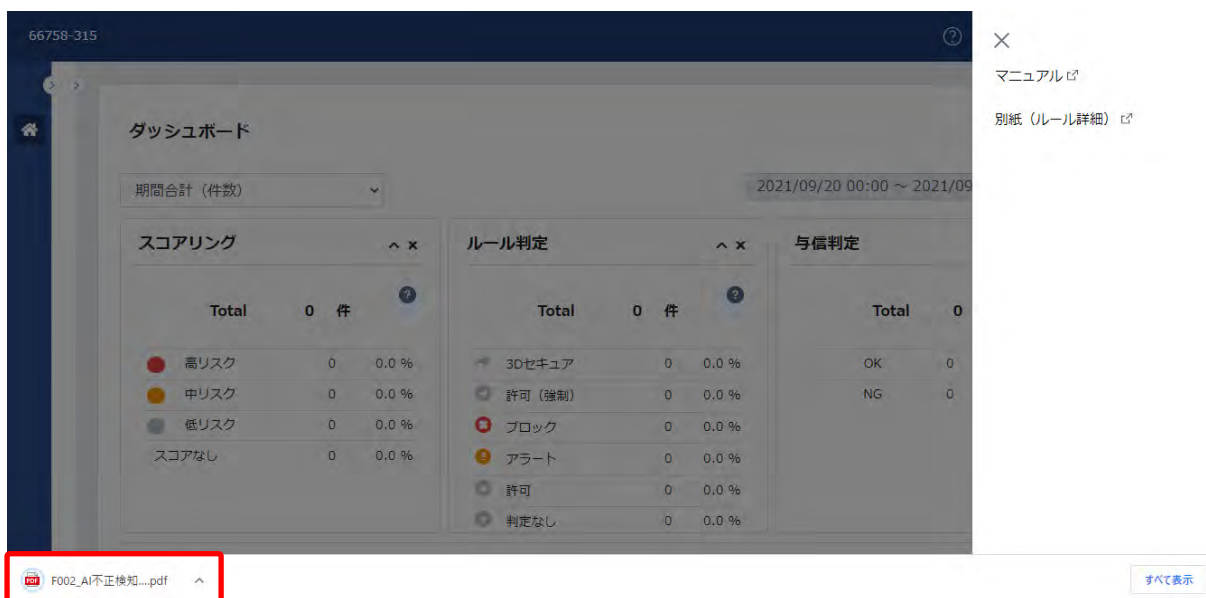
66758-315

マニュアル

別紙（ルール詳細）

ダッシュボード

期間合計（件数）

2021/09/20 00:00 ~ 2021/09

スコアリング

Total 0 件

| | | |
|---|---|---|
| 高リスク | 0 | 0.0 % |
| 中リスク | 0 | 0.0 % |
| 低リスク | 0 | 0.0 % |
| スコアなし | 0 | 0.0 % |

ルール判定

Total 0 件

| | | |
|---|---|---|
| 3Dセキュア | 0 | 0.0 % |
| 許可（強制） | 0 | 0.0 % |
| ブロック | 0 | 0.0 % |
| アラート | 0 | 0.0 % |
| 許可 | 0 | 0.0 % |
| 判定なし | 0 | 0.0 % |

与信判定

Total 0

| | |
|---|---|
| OK | 0 |
| NG | 0 |

F002_AI不正検知....pdf

すべて表示